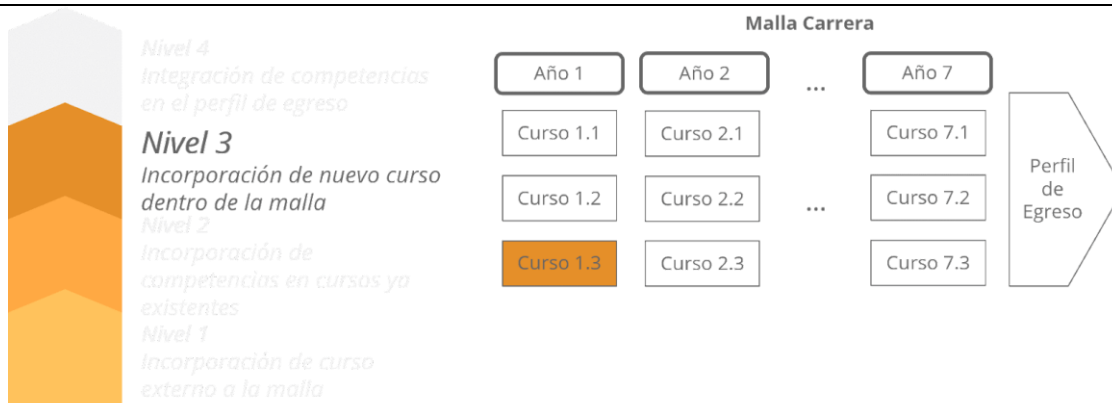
Nivel 4
Integración de competencias en el perfil de egreso

Nivel 3
Incorporación de nuevo curso dentro de la malla

Nivel 2
Incorporación de competencias en cursos ya existentes

Nivel 1
Incorporación de curso externo a la malla

Malla Carrera

| Año 1 | Año 2 | ... | Año 7 |
|---|---|---|---|
| Curso 1.1 | Curso 2.1 | | Curso 7.1 |
| Curso 1.2 | Curso 2.2 | ... | Curso 7.2 |
| Curso 1.3 | Curso 2.3 | | Curso 7.3 |

Perfil de Egreso